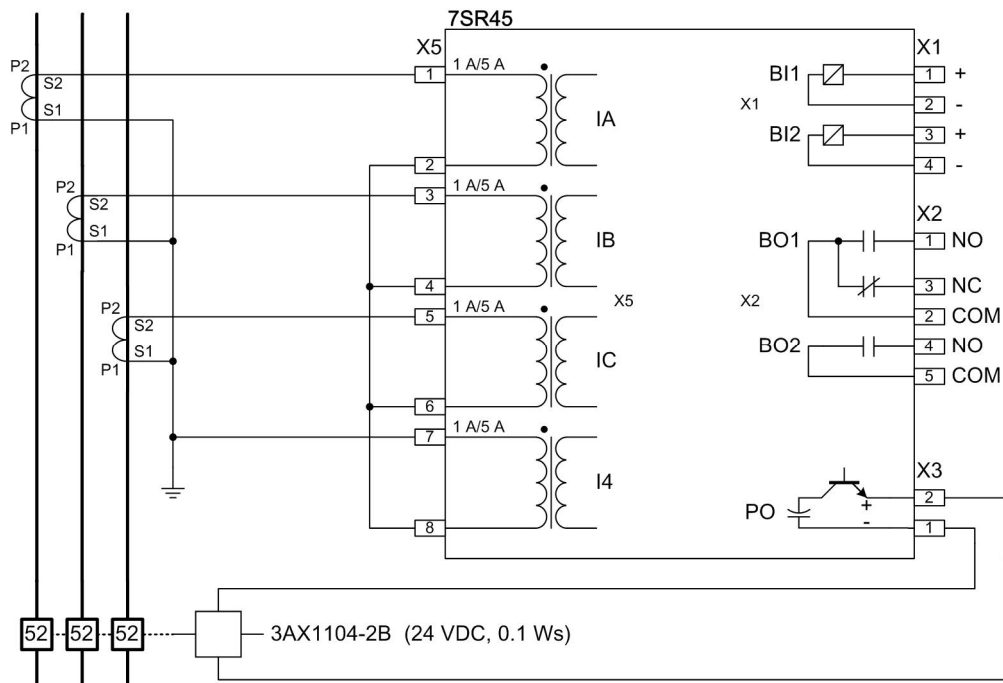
7SR45

X5

P2
S2
S1
P1

1 1 A/5 A
IA
2
P2
S2
S1
P1
3 1 A/5 A
IB
4
P2
S2
S1
P1
5 1 A/5 A
IC
X5
6
7 1 A/5 A
I4
8

X1
BI1 1 +
X1 2 -
BI2 3 +
4 -

X2
BO1 1 NO
3 NC
X2 2 COM
BO2 4 NO
5 COM

X3
PO + 2
- 1

52 52 52

3AX1104-2B (24 VDC, 0.1 Ws)